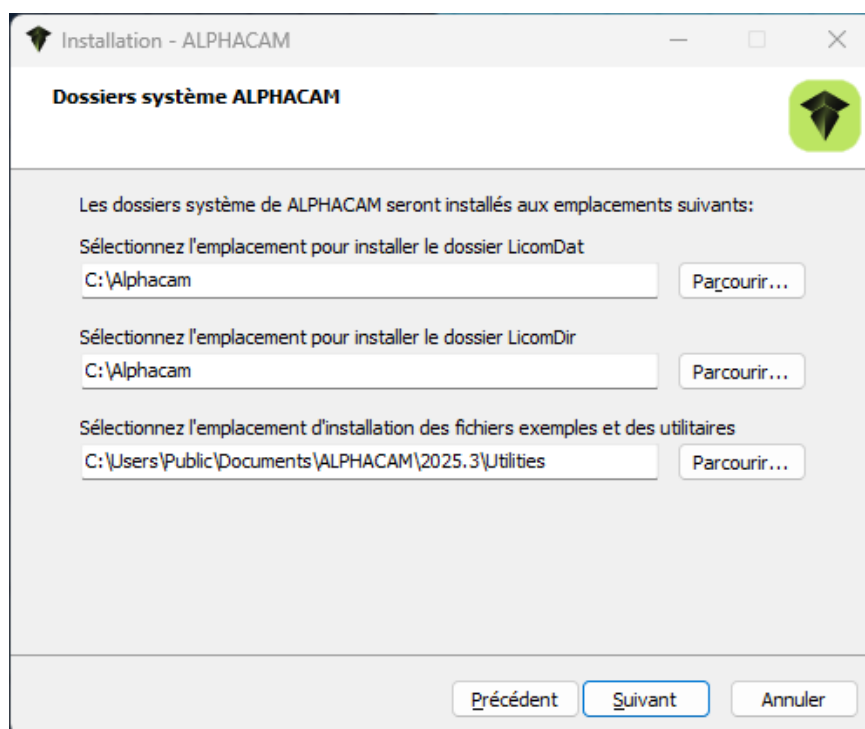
Installation - ALPHACAM

Dossiers système ALPHACAM

Les dossiers système de ALPHACAM seront installés aux emplacements suivants:

Sélectionnez l'emplacement pour installer le dossier LicomDat

C:\Alphacam

Parcourir...

Sélectionnez l'emplacement pour installer le dossier LicomDir

C:\Alphacam

Parcourir...

Sélectionnez l'emplacement d'installation des fichiers exemples et des utilitaires

C:\Users\Public\Documents\ALPHACAM\2025.3\Utilities

Parcourir...

Précédent

Suivant

Annuler